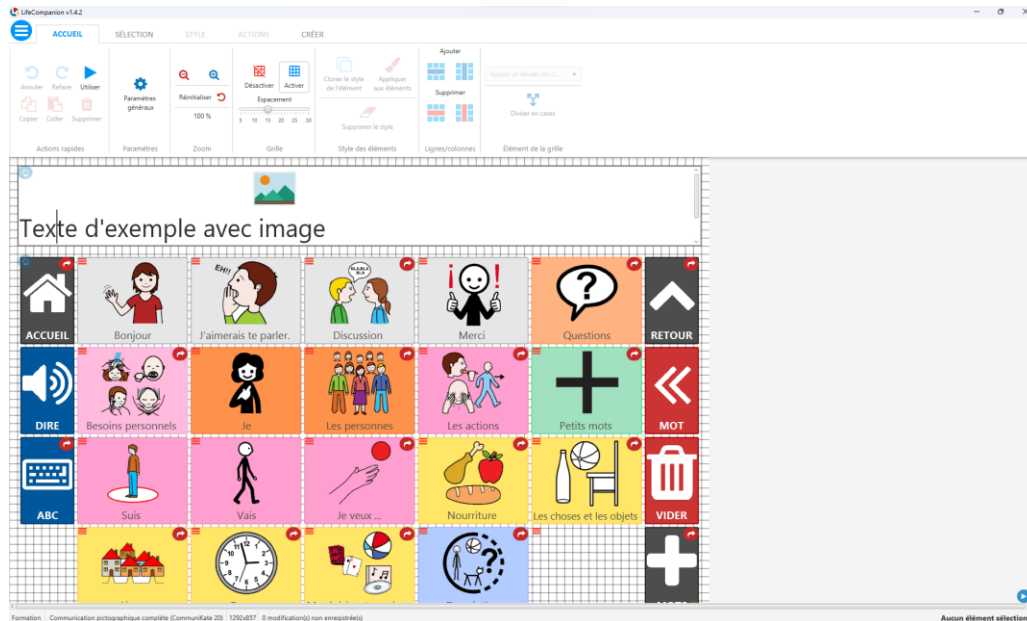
LifeCompanion v1.4.2

ACCUEIL SÉLECTION STYLE ACTIONS CRÉER

Annuler Refaire Utiliser
Copier Coller Supprimer
Actions rapides

Paramètres généraux
Paramètres

Réinitialiser
100 %
Zoom

Désactiver Activer
Espacement
5 10 15 20 25 30
Grille

Cloner le style de l'élément
Appliquer aux éléments
Supprimer le style
Style des éléments

Ajouter
Supprimer
Lignes/colonnes

Ajouter et décaler les c...
Diviser en cases
Élément de la grille

Texte d'exemple avec image

ACCUEIL
Bonjour
EH!!
J'aimerais te parler.
BLABLA BLA
Discussion
Merci
Questions
RETOUR
DIRE
Besoins personnels
Je
Les personnes
Les actions
Petits mots
MOT
ABC
Suis
Vais
Je veux ...
Nourriture
Les choses et les objets
VIDER

Formation | Communication pictographique complète (CommuniKate 20) | 1292x857 | 0 modification(s) non enregistrée(s)
Aucun élément sélection